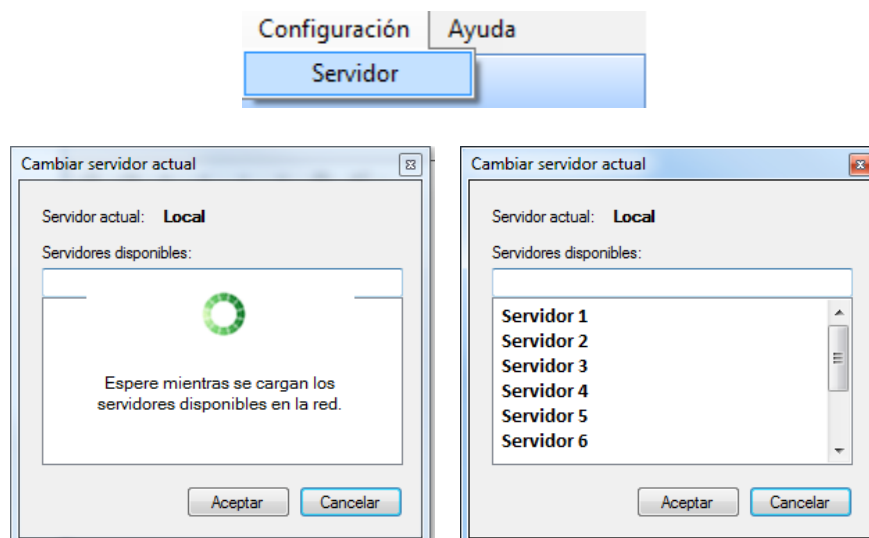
Configuración Ayuda

Servidor

Cambiar servidor actual

Servidor actual: Local

Servidores disponibles:

Espere mientras se cargan los servidores disponibles en la red.

Aceptar Cancelar

Cambiar servidor actual

Servidor actual: Local

Servidores disponibles:

Servidor 1
Servidor 2
Servidor 3
Servidor 4
Servidor 5
Servidor 6

Aceptar Cancelar